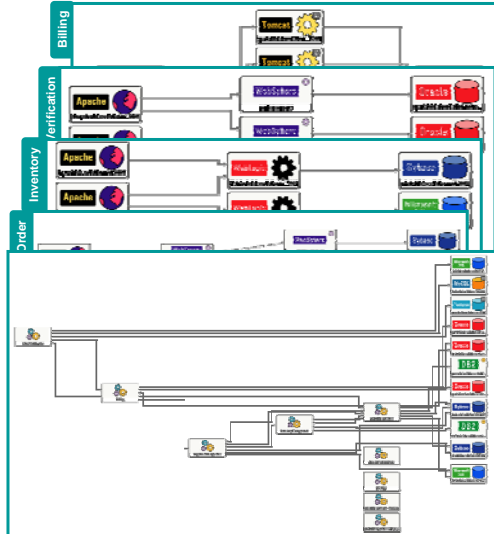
Billing

Tomcat

Tomcat

Verification

Apache

WebSphere

Oracle

WebSphere

Oracle

Inventory

Apache

WebLogic

Sybase

Apache

WebLogic

Informix

Order

Sybase

MySQL

Oracle

Oracle

Oracle

DB2

Oracle

Sybase

DB2

Sybase